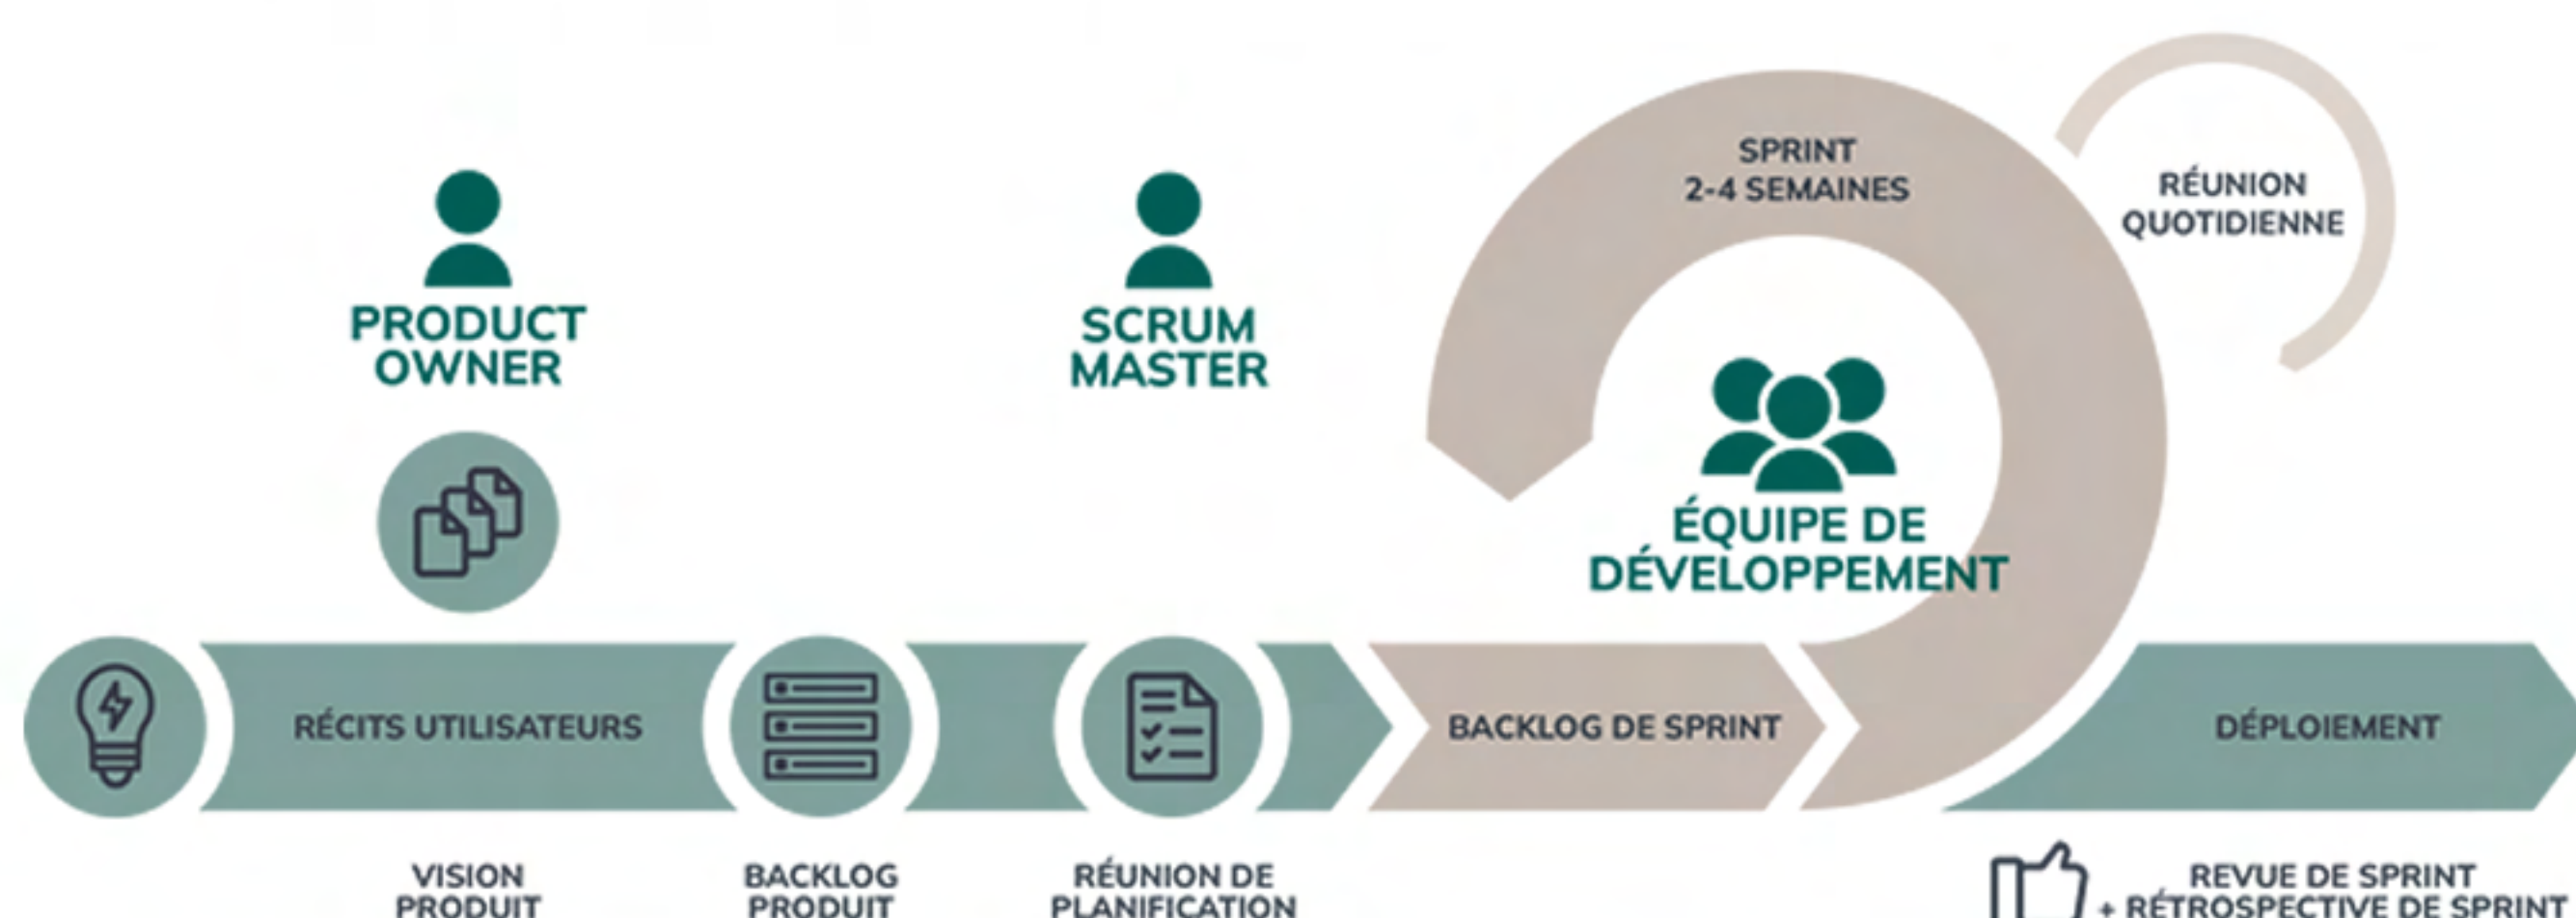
SPRINT
2-4 SEMAINES

RÉUNION QUOTIDIENNE

PRODUCT OWNER

SCRUM MASTER

ÉQUIPE DE DÉVELOPPEMENT

RÉCITS UTILISATEURS

BACKLOG DE SPRINT

DÉPLOIEMENT

VISION PRODUIT

BACKLOG PRODUIT

RÉUNION DE PLANIFICATION

REVUE DE SPRINT + RÉTROSPECTIVE DE SPRINT